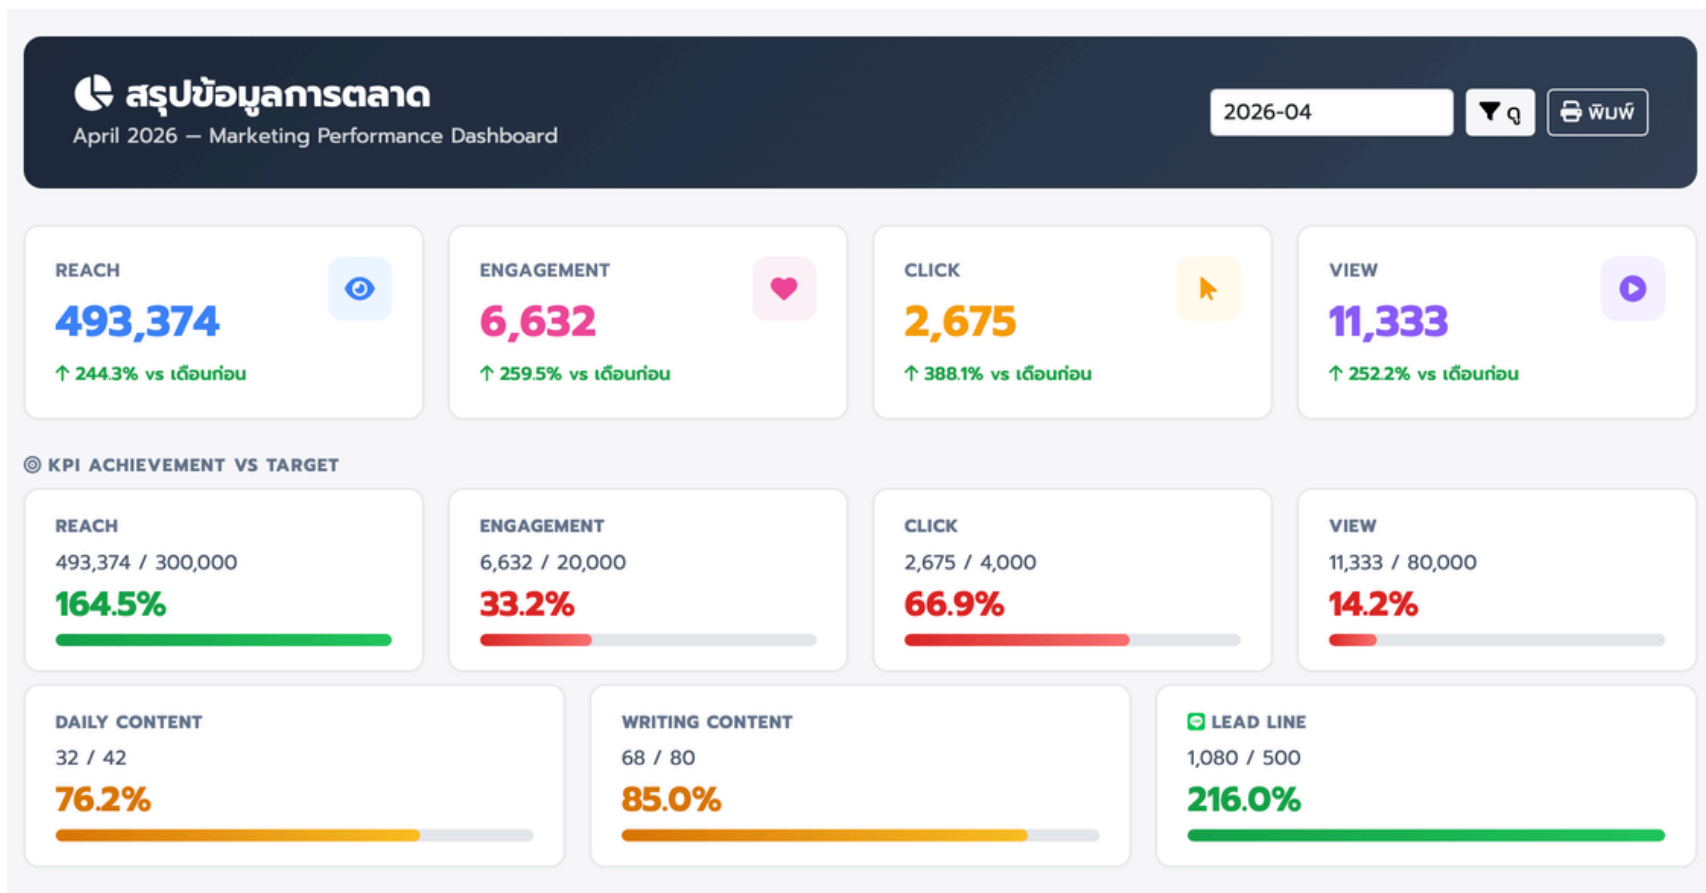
สรุปข้อมูลการตลาด
April 2026 — Marketing Performance Dashboard

2026-04
ดู
พิมพ์

REACH
493,374
↑ 244.3% vs เดือนก่อน

ENGAGEMENT
6,632
↑ 259.5% vs เดือนก่อน

CLICK
2,675
↑ 388.1% vs เดือนก่อน

VIEW
11,333
↑ 252.2% vs เดือนก่อน

KPI ACHIEVEMENT VS TARGET

REACH
493,374 / 300,000
164.5%

ENGAGEMENT
6,632 / 20,000
33.2%

CLICK
2,675 / 4,000
66.9%

VIEW
11,333 / 80,000
14.2%

DAILY CONTENT
32 / 42
76.2%

WRITING CONTENT
68 / 80
85.0%

LEAD LINE
1,080 / 500
216.0%